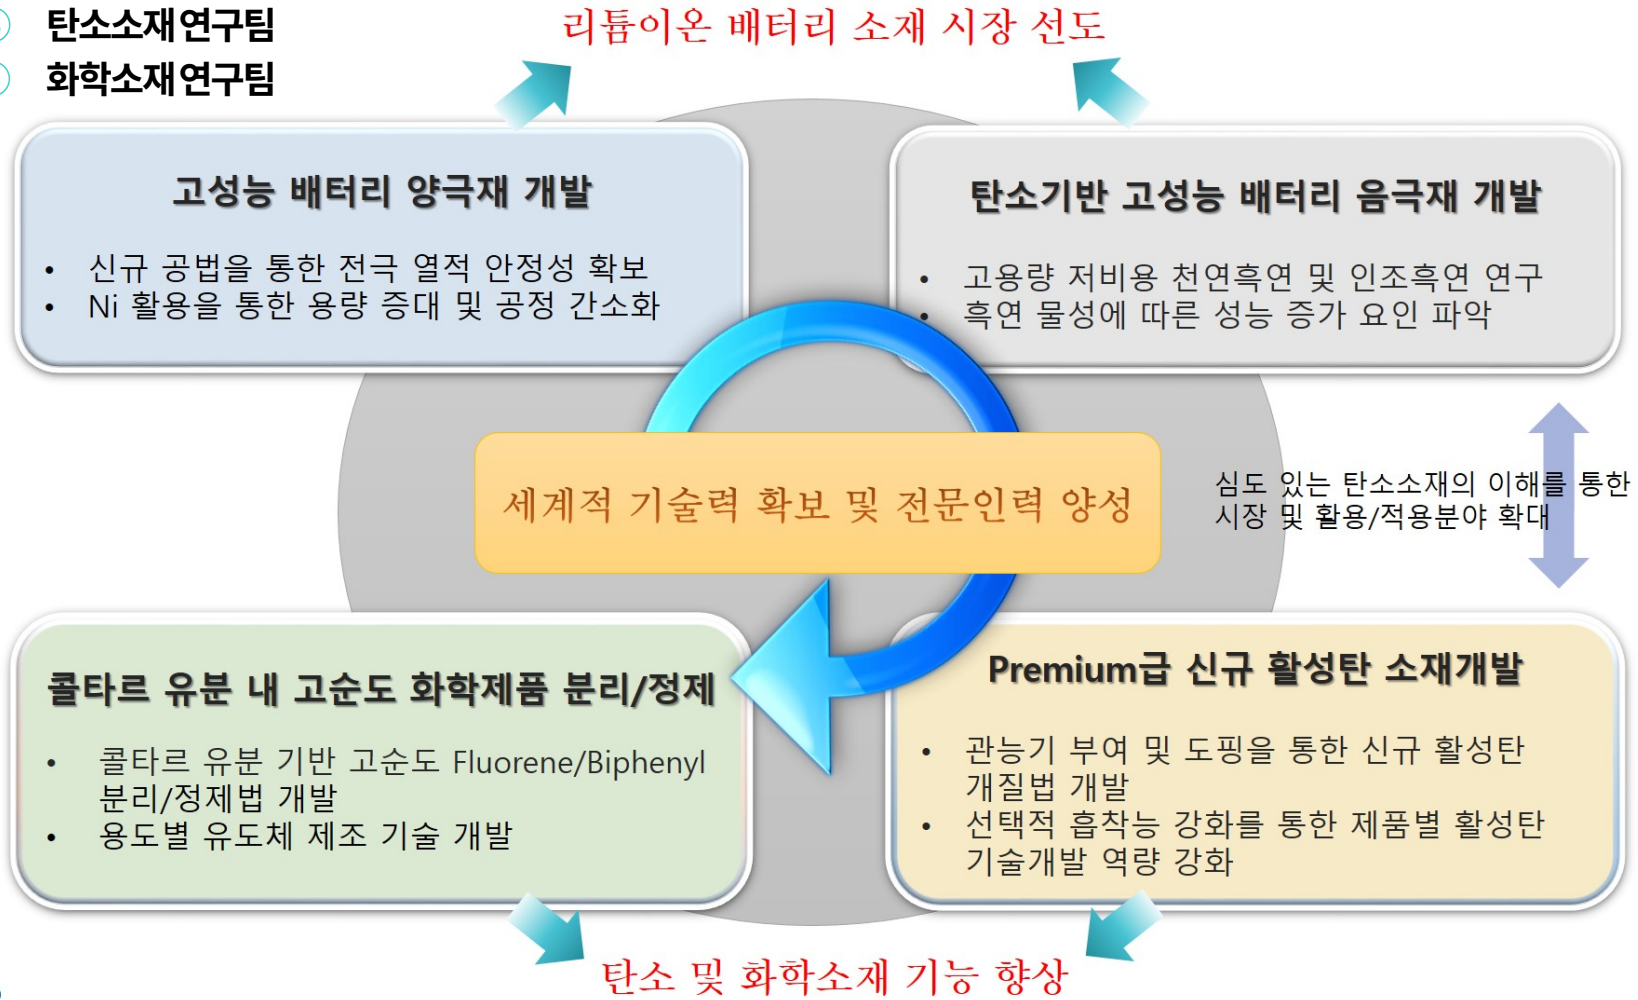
탄소소재연구팀
화학소재연구팀

리튬이온 배터리 소재 시장 선도

고성능 배터리 양극재 개발

• 신규 공법을 통한 전극 열적 안정성 확보
• Ni 활용을 통한 용량 증대 및 공정 간소화

탄소기반 고성능 배터리 음극재 개발

• 고용량 저비용 천연흑연 및 인조흑연 연구
• 흑연 물성에 따른 성능 증가 요인 파악

세계적 기술력 확보 및 전문인력 양성

심도 있는 탄소소재의 이해를 통한 시장 및 활용/적용분야 확대

콜타르 유분 내 고순도 화학제품 분리/정제

• 콜타르 유분 기반 고순도 Fluorene/Biphenyl 분리/정제법 개발
• 용도별 유도체 제조 기술 개발

Premium급 신규 활성탄 소재개발

• 관능기 부여 및 도핑을 통한 신규 활성탄 개질법 개발
• 선택적 흡착능 강화를 통한 제품별 활성탄 기술개발 역량 강화

탄소 및 화학소재 기능 향상